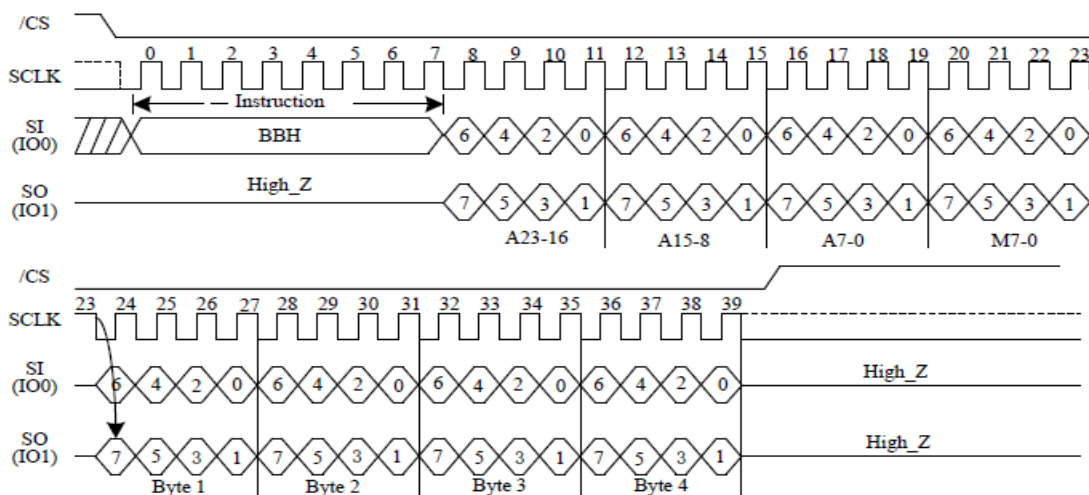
/CS

SCLK 0 1 2 3 4 5 6 7 8 9 10 11 12 13 14 15 16 17 18 19 20 21 22 23

Instruction

SI (IO0) BBH 6 4 2 0 6 4 2 0 6 4 2 0 6 4 2 0

SO (IO1) High_Z 7 5 3 1 7 5 3 1 7 5 3 1 7 5 3 1

A23-16 A15-8 A7-0 M7-0

/CS

SCLK 23 24 25 26 27 28 29 30 31 32 33 34 35 36 37 38 39

SI (IO0) 6 4 2 0 6 4 2 0 6 4 2 0 6 4 2 0 High_Z

SO (IO1) 7 5 3 1 7 5 3 1 7 5 3 1 7 5 3 1 High_Z

Byte 1 Byte 2 Byte 3 Byte 4